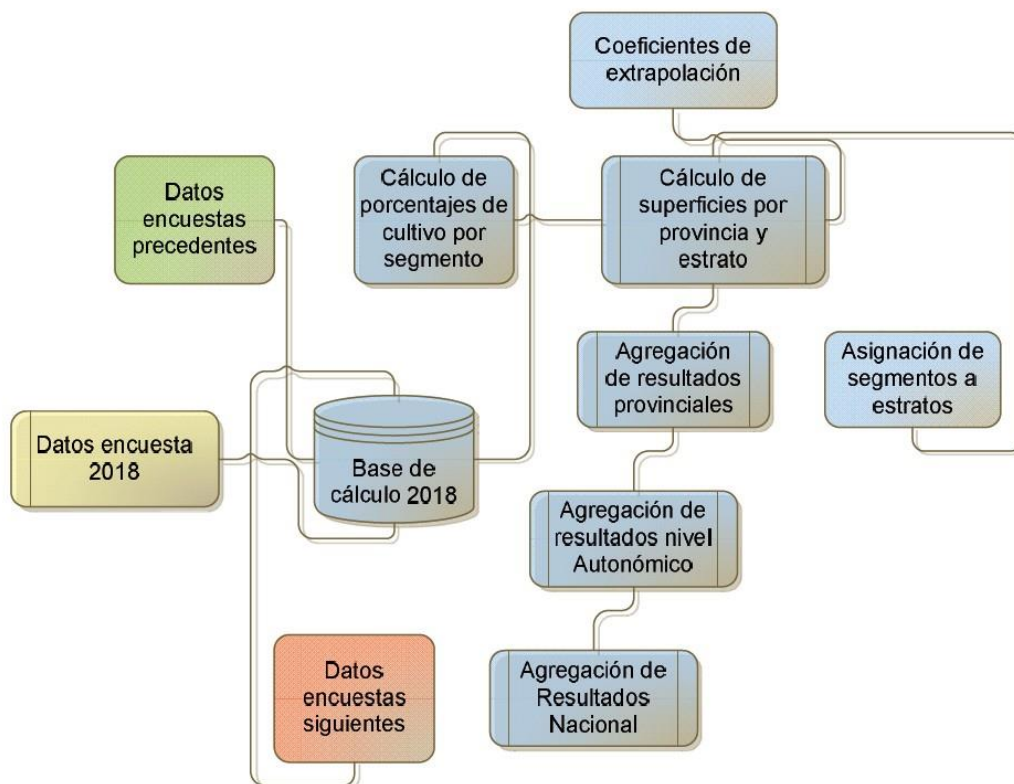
Coeficientes de extrapolación

Datos encuestas precedentes

Cálculo de porcentajes de cultivo por segmento

Cálculo de superficies por provincia y estrato

Agregación de resultados provinciales

Asignación de segmentos a estratos

Datos encuesta 2018

Base de cálculo 2018

Agregación de resultados nivel Autonómico

Agregación de Resultados Nacional

Datos encuestas siguientes